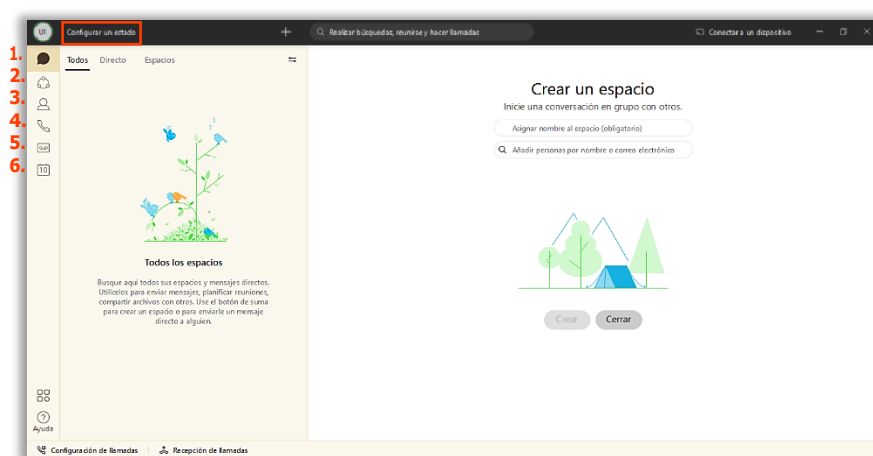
UI Configurar un estado
Realizar búsquedas, reunirse y hacer llamadas
Conectar a un dispositivo

1.
2.
3.
4.
5.
6.

Todos Directo Espacios

Todos los espacios

Busque aquí todos sus espacios y mensajes directos. Utilícelos para enviar mensajes, planificar reuniones, compartir archivos con otros. Use el botón de suma para crear un espacio o para enviarle un mensaje directo a alguien.

Crear un espacio
Inicie una conversación en grupo con otros.
Asignar nombre al espacio (obligatorio)
Añadir personas por nombre o correo electrónico

Crear Cerrar

10

Ayuda

Configuración de llamadas | Recepción de llamadas